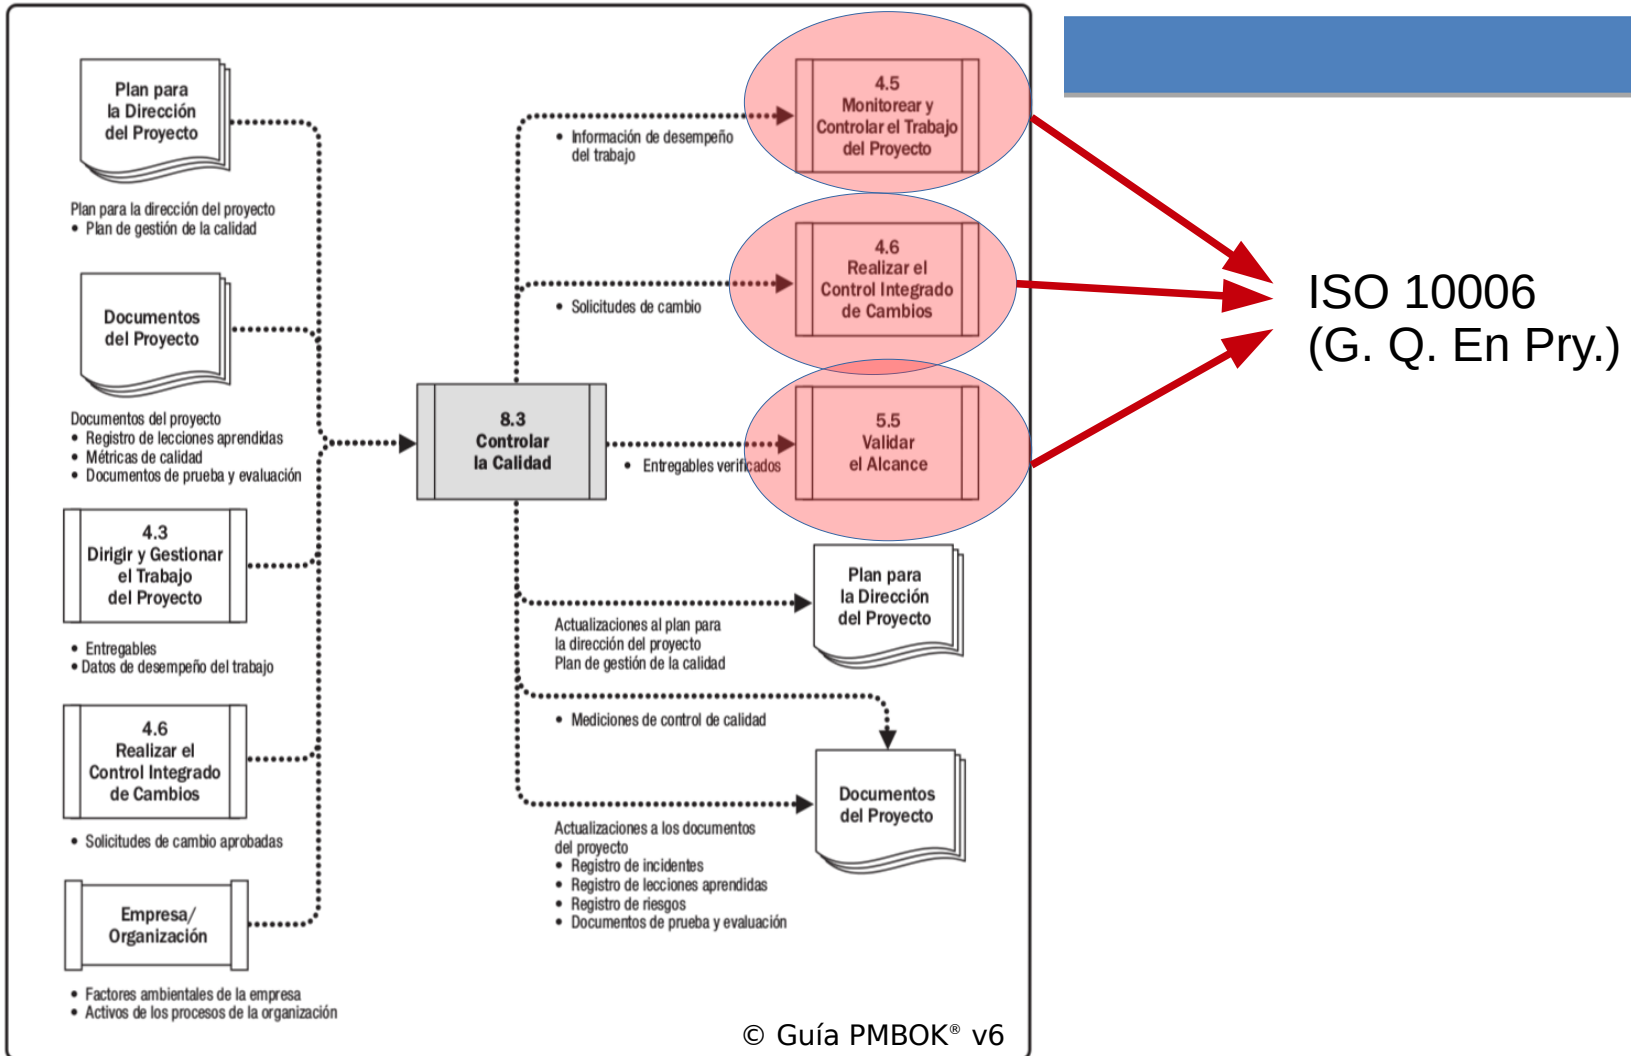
Plan para la Dirección del Proyecto

Plan para la dirección del proyecto
• Plan de gestión de la calidad

Documentos del Proyecto

Documentos del proyecto
• Registro de lecciones aprendidas
• Métricas de calidad
• Documentos de prueba y evaluación

4.3 Dirigir y Gestionar el Trabajo del Proyecto

• Entregables
• Datos de desempeño del trabajo

4.6 Realizar el Control Integrado de Cambios

• Solicitudes de cambio aprobadas

Empresa/ Organización

• Factores ambientales de la empresa
• Activos de los procesos de la organización

8.3 Controlar la Calidad

• Información de desempeño del trabajo

4.5 Monitorear y Controlar el Trabajo del Proyecto

• Solicitudes de cambio

4.6 Realizar el Control Integrado de Cambios

• Entregables verificados

5.5 Validar el Alcance

Actualizaciones al plan para la dirección del proyecto
Plan de gestión de la calidad

Plan para la Dirección del Proyecto

• Mediciones de control de calidad

Actualizaciones a los documentos del proyecto
• Registro de incidentes
• Registro de lecciones aprendidas
• Registro de riesgos
• Documentos de prueba y evaluación

Documentos del Proyecto

© Guía PMBOK® v6

ISO 10006
(G. Q. En Pry.)